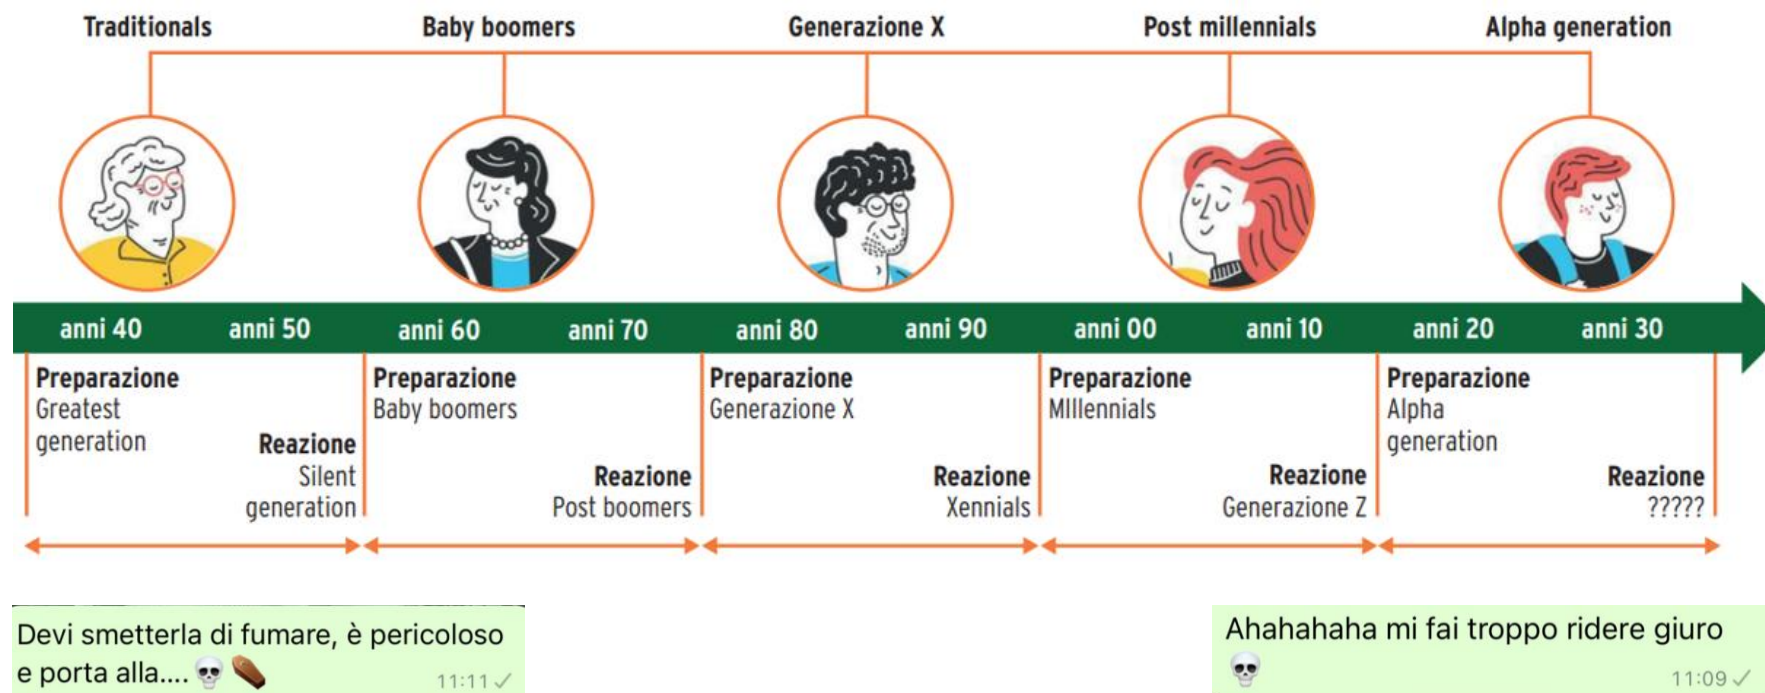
Traditionals
Baby boomers
Generazione X
Post millennials
Alpha generation

anni 40 anni 50 anni 60 anni 70 anni 80 anni 90 anni 00 anni 10 anni 20 anni 30

Preparazione
Greatest generation
Reazione
Silent generation

Preparazione
Baby boomers
Reazione
Post boomers

Preparazione
Generazione X
Reazione
Xennials

Preparazione
MIllennials
Reazione
Generazione Z

Preparazione
Alpha generation
Reazione
?????

Devi smetterla di fumare, è pericoloso e porta alla.... 💀⚰️ 11:11 ✓

Ahahahaha mi fai troppo ridere giuro 💀 11:09 ✓